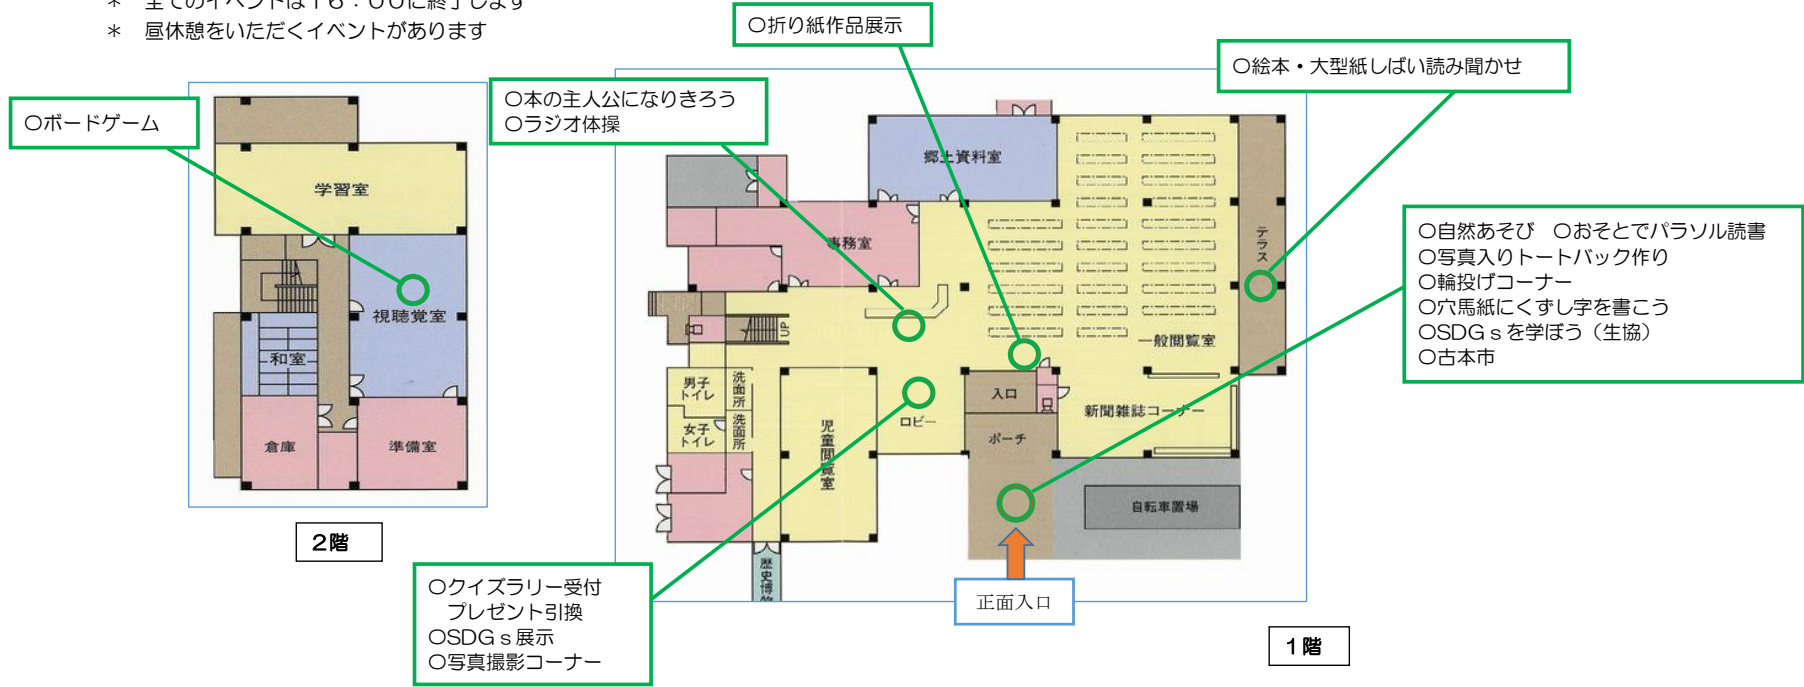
＊　全てのイベントは16：00に終了します
＊　昼休憩をいただくイベントがあります

○ボードゲーム

学習室

視聴覚室

和室

倉庫

準備室

2階

○本の主人公になりきろう
○ラジオ体操

○折り紙作品展示

○絵本・大型紙しばい読み聞かせ

郷土資料室

事務室

テラス

○自然あそび　○おそとでパラソル読書
○写真入りトートバック作り
○輪投げコーナー
○穴馬紙にくずし字を書こう
○SDGｓを学ぼう（生協）
○古本市

UP

一般閲覧室

男子トイレ

洗面所

女子トイレ

洗面所

児童閲覧室

ロビー

入口

新聞雑誌コーナー

ポーチ

自転車置場

歴史博物館

○クイズラリー受付
　プレゼント引換
○SDGｓ展示
○写真撮影コーナー

正面入口

1階